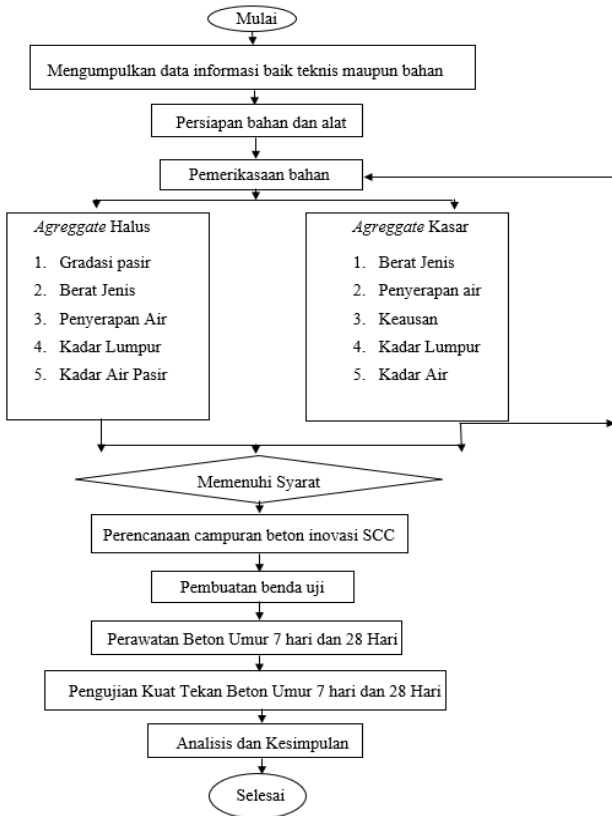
Mulai

Mengumpulkan data informasi baik teknis maupun bahan

Persiapan bahan dan alat

Pemerikasaan bahan

*Agreggate* Halus

1. Gradasi pasir
2. Berat Jenis
3. Penyerapan Air
4. Kadar Lumpur
5. Kadar Air Pasir

*Agreggate* Kasar

1. Berat Jenis
2. Penyerapan air
3. Keausan
4. Kadar Lumpur
5. Kadar Air

Memenuhi Syarat

Perencanaan campuran beton inovasi SCC

Pembuatan benda uji

Perawatan Beton Umur 7 hari dan 28 Hari

Pengujian Kuat Tekan Beton Umur 7 hari dan 28 Hari

Analisis dan Kesimpulan

Selesai